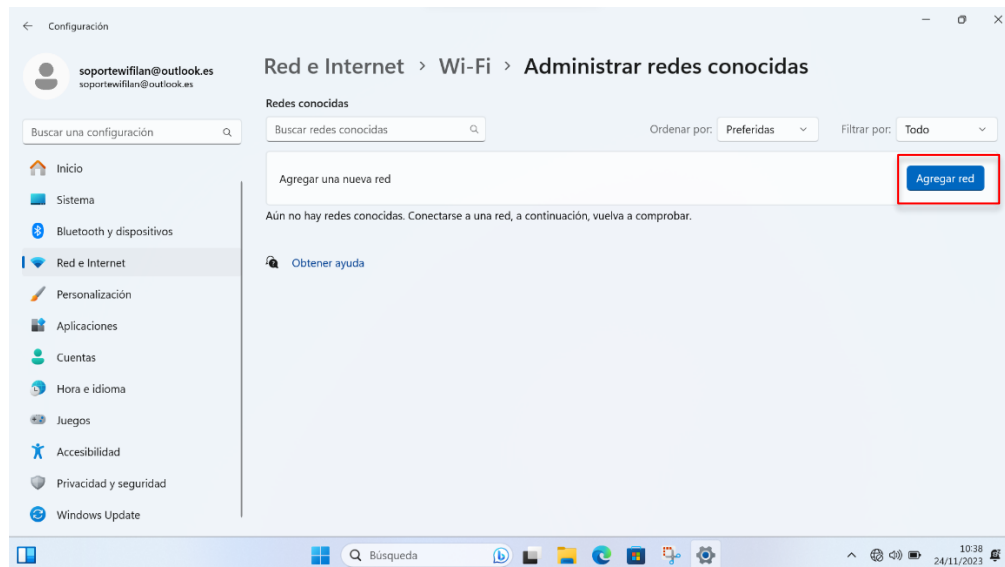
Configuración

soportewifilan@outlook.es
soportewifilan@outlook.es

Buscar una configuración

Inicio
Sistema
Bluetooth y dispositivos
Red e Internet
Personalización
Aplicaciones
Cuentas
Hora e idioma
Juegos
Accesibilidad
Privacidad y seguridad
Windows Update

Red e Internet > Wi-Fi > Administrar redes conocidas

Redes conocidas

Buscar redes conocidas

Ordenar por: Preferidas

Filtrar por: Todo

Agregar una nueva red

Agregar red

Aún no hay redes conocidas. Conectarse a una red, a continuación, vuelva a comprobar.

Obtener ayuda

Búsqueda

10:38
24/11/2023